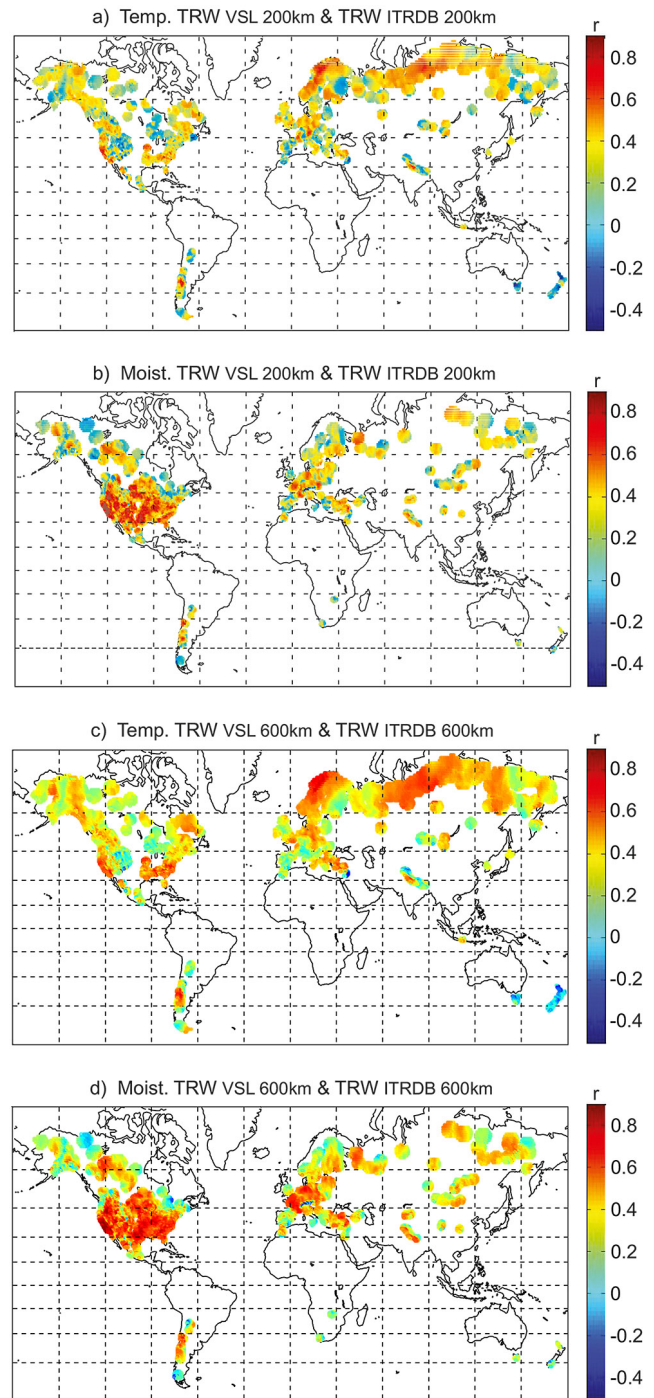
a) Temp. TRW VSL 200km & TRW ITRDB 200km

r
0.8
0.6
0.4
0.2
0
-0.2
-0.4

b) Moist. TRW VSL 200km & TRW ITRDB 200km

r
0.8
0.6
0.4
0.2
0
-0.2
-0.4

c) Temp. TRW VSL 600km & TRW ITRDB 600km

r
0.8
0.6
0.4
0.2
0
-0.2
-0.4

d) Moist. TRW VSL 600km & TRW ITRDB 600km

r
0.8
0.6
0.4
0.2
0
-0.2
-0.4